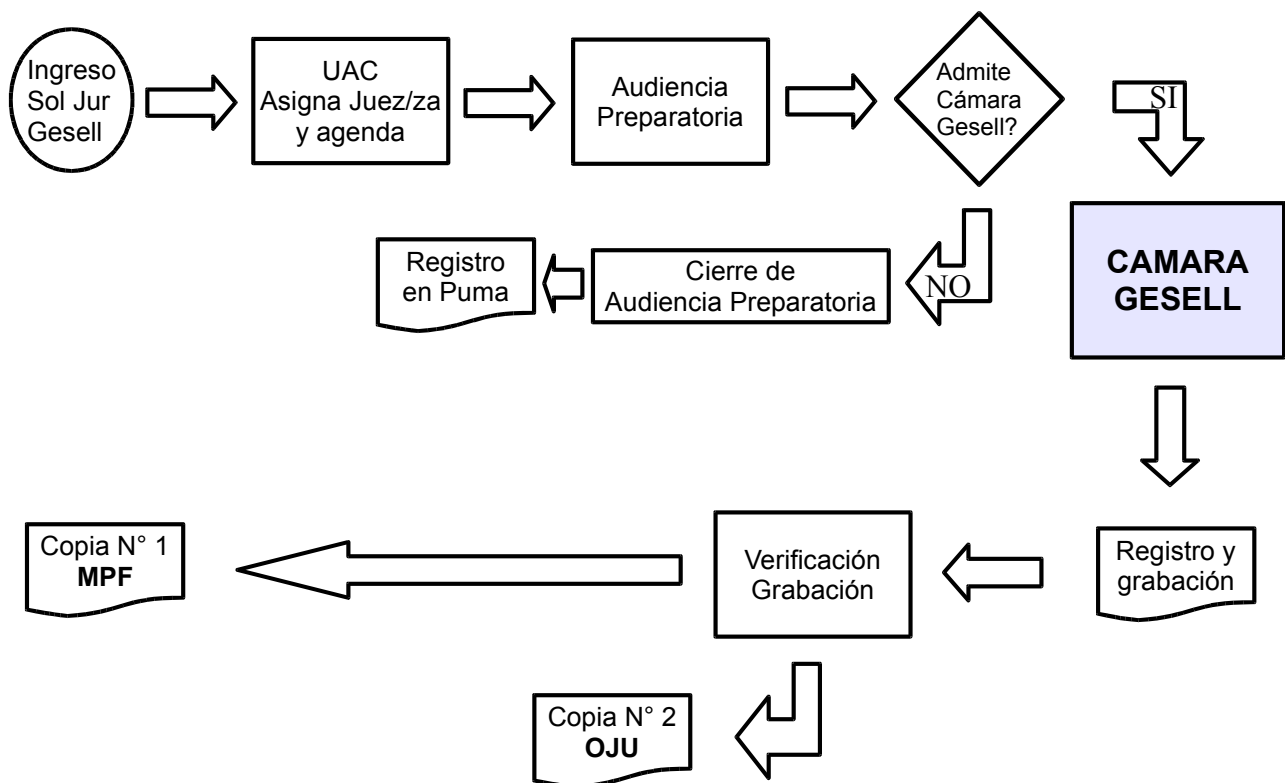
Ingreso Sol Jur Gesell

UAC Asigna Juez/za y agenda

Audiencia Preparatoria

Admite Cámara Gesell?

SI

NO

Registro en Puma

Cierre de Audiencia Preparatoria

CAMARA GESELL

Copia N° 1
**MPF**

Verificación Grabación

Registro y grabación

Copia N° 2
**OJU**